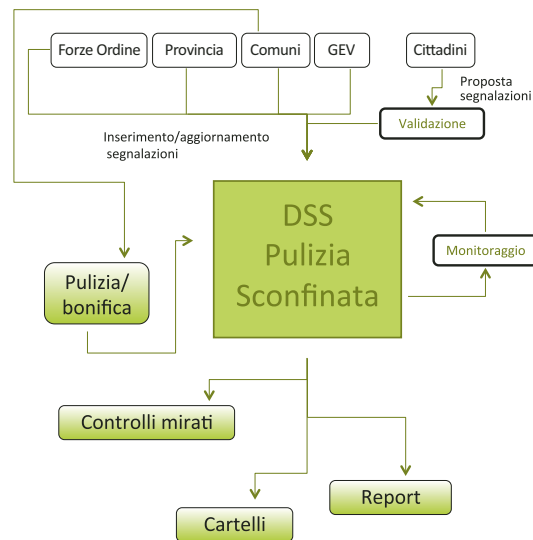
Forze Ordine
Provincia
Comuni
GEV
Cittadini

Proposta segnalazioni

Validazione

Inserimento/aggiornamento segnalazioni

DSS Pulizia Sconfinata

Monitoraggio

Pulizia/ bonifica

Controlli mirati

Report

Cartelli